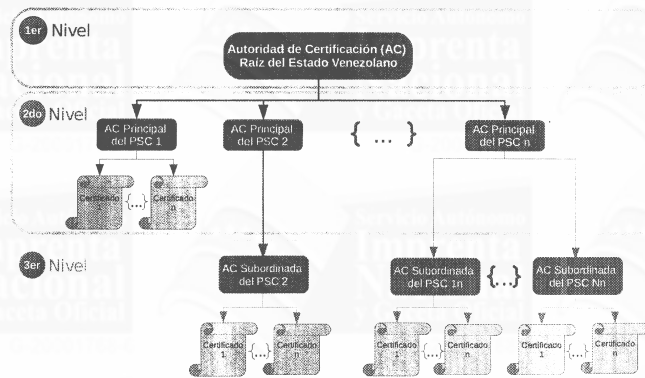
1er Nivel

Autoridad de Certificación (AC) Raíz del Estado Venezolano

2do Nivel

AC Principal del PSC 1

AC Principal del PSC 2

{ ... }

AC Principal del PSC n

Certificado 1 {...} Certificado n

3er Nivel

AC Subordinada del PSC 2

AC Subordinada del PSC 1n

{...}

AC Subordinada del PSC Nn

Certificado 1 {...} Certificado n

Certificado 1 {...} Certificado n

Certificado 1 {...} Certificado n